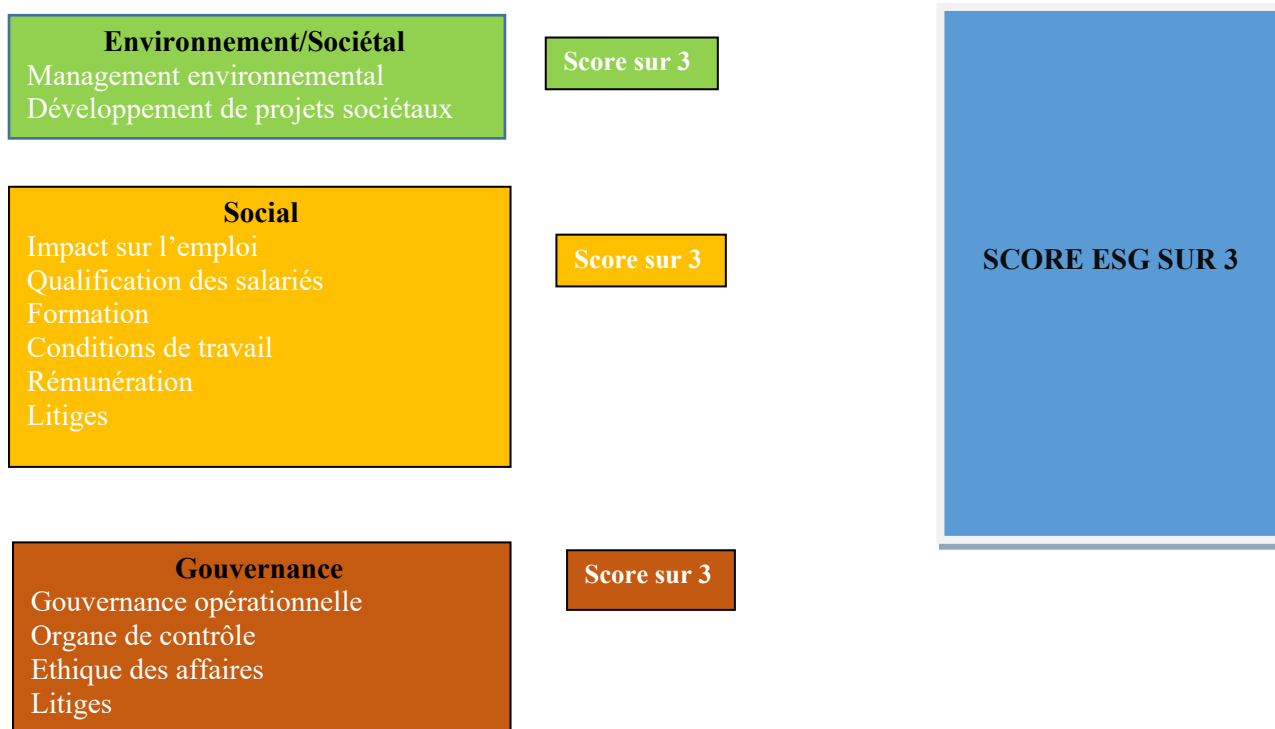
Environnement/Sociétal
Management environnemental
Développement de projets sociétaux

Score sur 3

Social
Impact sur l’emploi
Qualification des salariés
Formation
Conditions de travail
Rémunération
Litiges

Score sur 3

SCORE ESG SUR 3

Gouvernance
Gouvernance opérationnelle
Organe de contrôle
Ethique des affaires
Litiges

Score sur 3